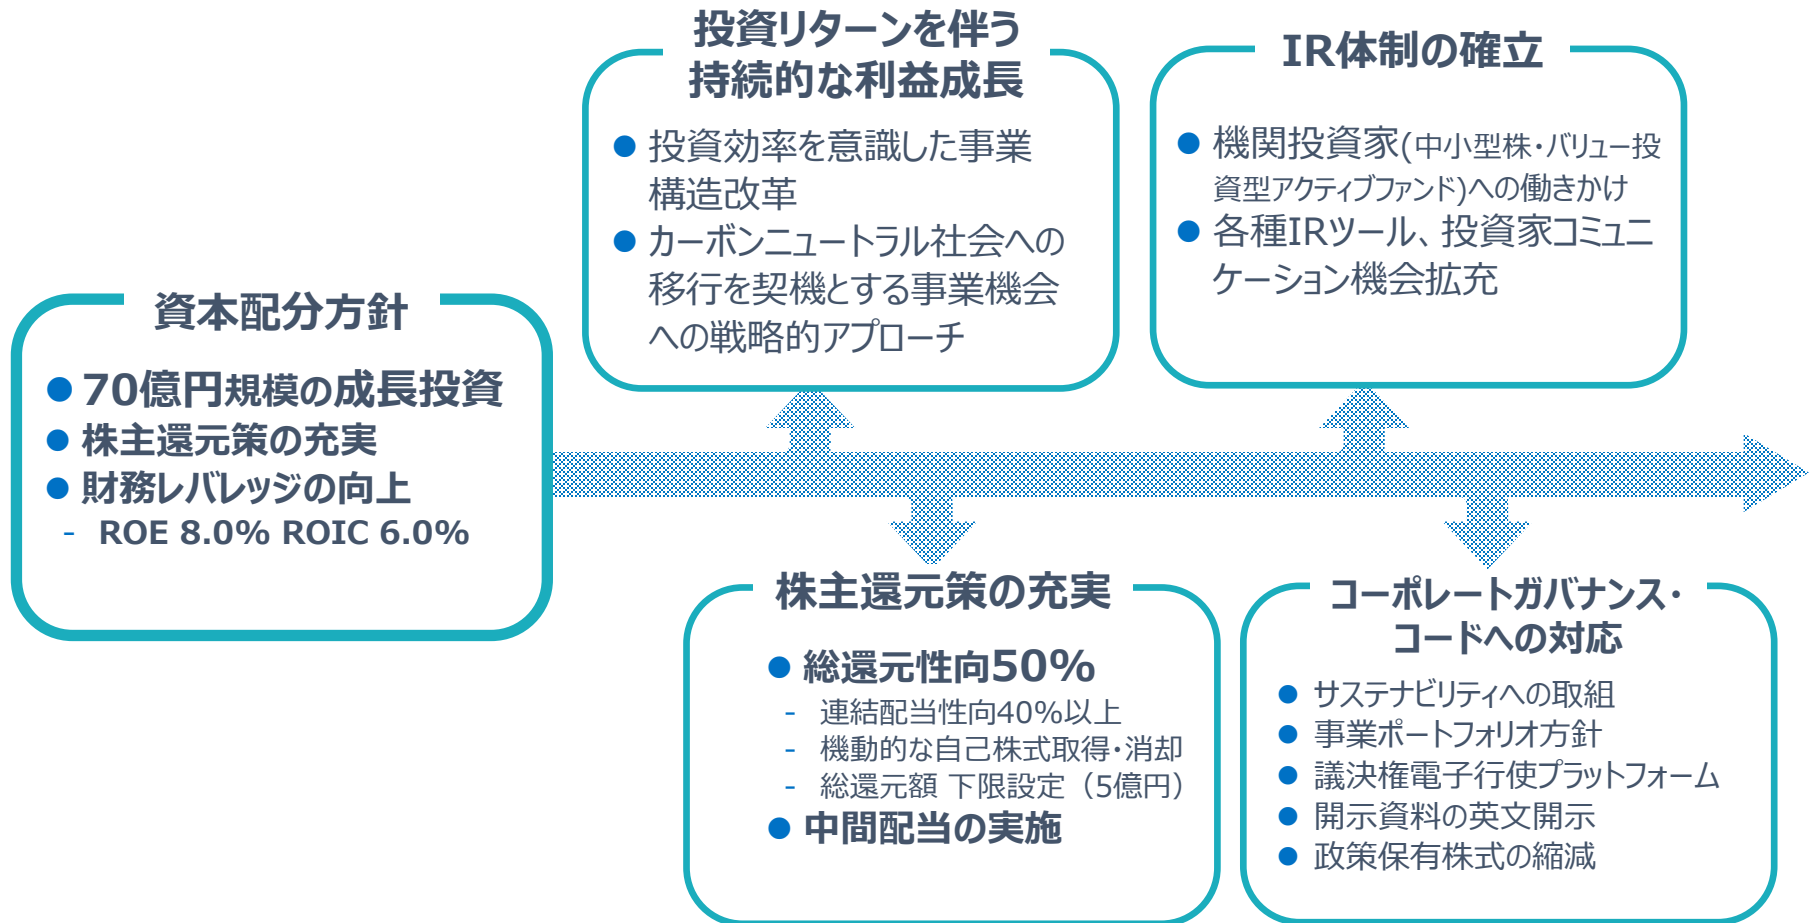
資本配分方針

● 70億円規模の成長投資
● 株主還元策の充実
● 財務レバレッジの向上
- ROE 8.0% ROIC 6.0%

投資リターンを伴う持続的な利益成長

● 投資効率を意識した事業構造改革
● カーボンニュートラル社会への移行を契機とする事業機会への戦略的アプローチ

IR体制の確立

● 機関投資家(中小型株・バリュー投資型アクティブファンド)への働きかけ
● 各種IRツール、投資家コミュニケーション機会拡充

株主還元策の充実

● 総還元性向50%
- 連結配当性向40%以上
- 機動的な自己株式取得・消却
- 総還元額 下限設定(5億円)
● 中間配当の実施

コーポレートガバナンス・コードへの対応

● サステナビリティへの取組
● 事業ポートフォリオ方針
● 議決権電子行使プラットフォーム
● 開示資料の英文開示
● 政策保有株式の縮減